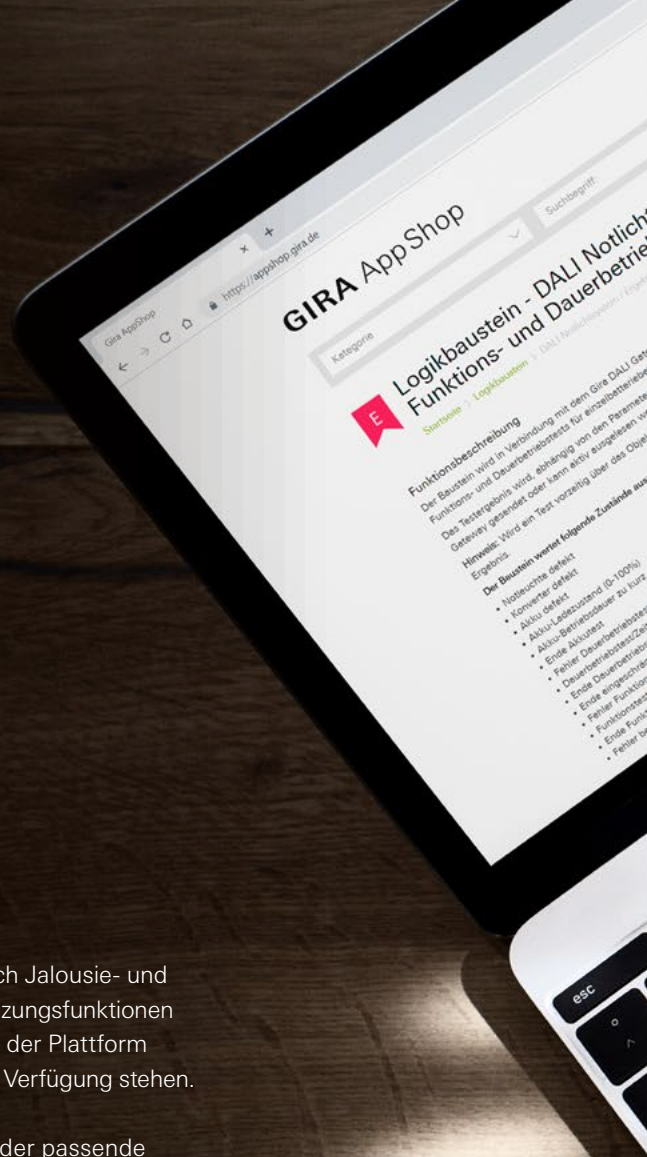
Gira AppShop

https://appshop.gira.de

GIRA AppShop

Kategorie

Suchbegriff

Logikbaustein - DALI Notlicht Funktions- und Dauerbetrieb

Startseite > Logikbaustein > DALI Notlichtsystem > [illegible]

E

Funktionsbeschreibung

Der Baustein wird in Verbindung mit dem Gira DALI Gat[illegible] Funktions- und Dauerbetriebstests für einzelbetriebe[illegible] Das Testergebnis wird, abhängig von den Paramete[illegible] Gateway gesendet oder kann aktiv ausgelesen w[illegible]

Hinweis: Wird ein Test vorzeitig über das Objekt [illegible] Ergebnis.

Der Baustein wertet folgende Zustände aus

• Notleuchte defekt
• Konverter defekt
• Akku defekt
• Akku-Ladezustand (0-100%)
• Akku-Betriebsdauer zu kurz
• Ende Akkutest
• Fehler Dauerbetriebstest
• Dauerbetriebstest/Zei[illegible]
• Ende Dauerbetrieb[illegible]
• Ende eingeschrä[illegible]
• Fehler Funktion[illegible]
• Funktionstest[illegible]
• Ende Funkt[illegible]
• Fehler be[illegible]

esc

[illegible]ch Jalousie- und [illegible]zungsfunktionen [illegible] der Plattform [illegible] Verfügung stehen.

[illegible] der passende